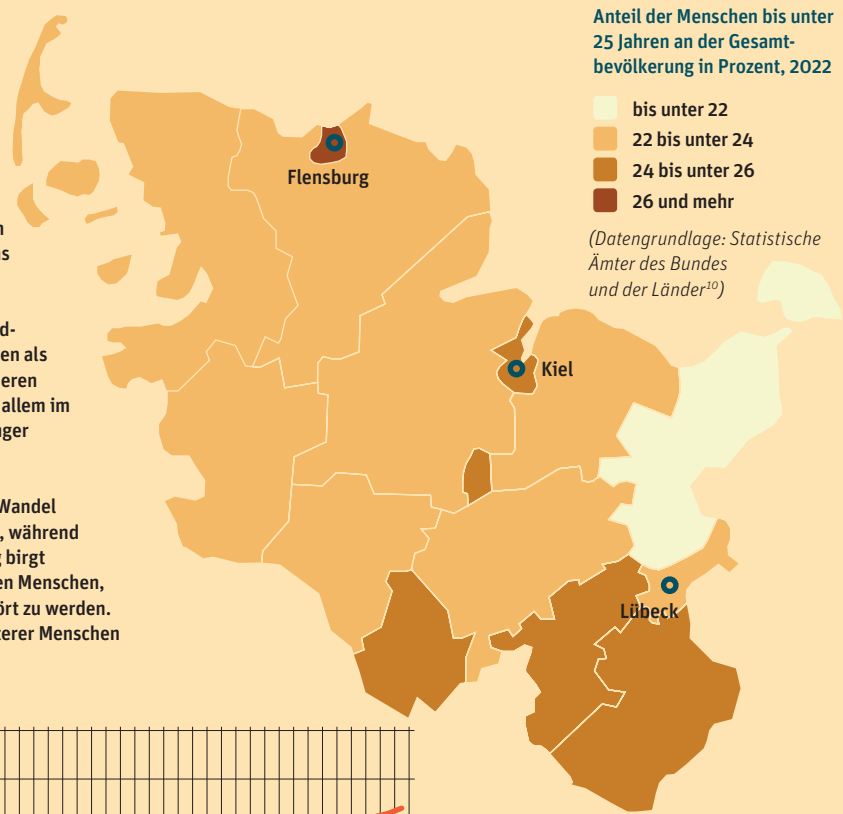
Anteil der Menschen bis unter 25 Jahren an der Gesamtbevölkerung in Prozent, 2022

bis unter 22
22 bis unter 24
24 bis unter 26
26 und mehr

(Datengrundlage: Statistische Ämter des Bundes und der Länder$^{10}$)

n
s

d-
en als
eren
allem im
ger

Wandel
, während
g birgt
en Menschen,
ört zu werden.
terer Menschen

Flensburg

Kiel

Lübeck